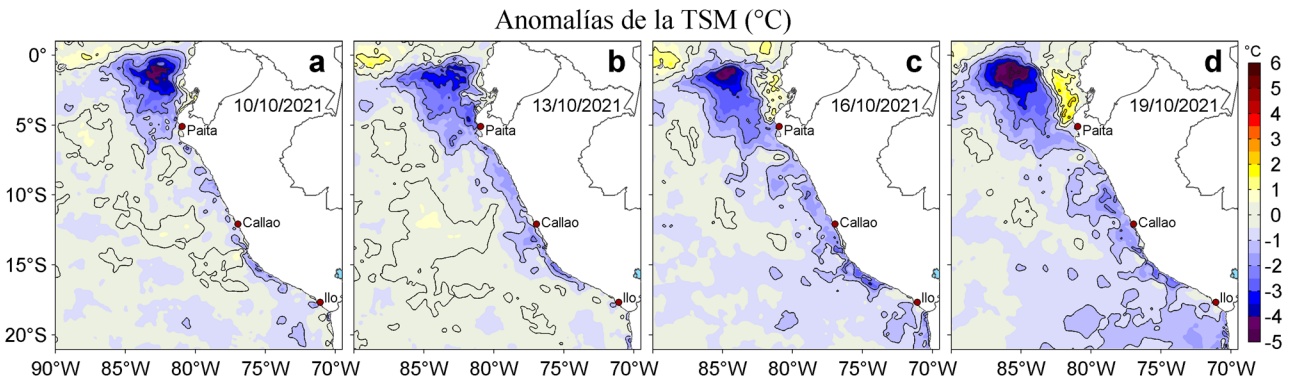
Anomalías de la TSM (°C)

a
10/10/2021
Paita
Callao
Ilo

b
13/10/2021
Paita
Callao
Ilo

c
16/10/2021
Paita
Callao
Ilo

d
19/10/2021
Paita
Callao
Ilo

0°
5°S
10°S
15°S
20°S

90°W 85°W 80°W 75°W 70°W
85°W 80°W 75°W 70°W
85°W 80°W 75°W 70°W
85°W 80°W 75°W 70°W

°C
6
5
4
3
2
1
0
-1
-2
-3
-4
-5